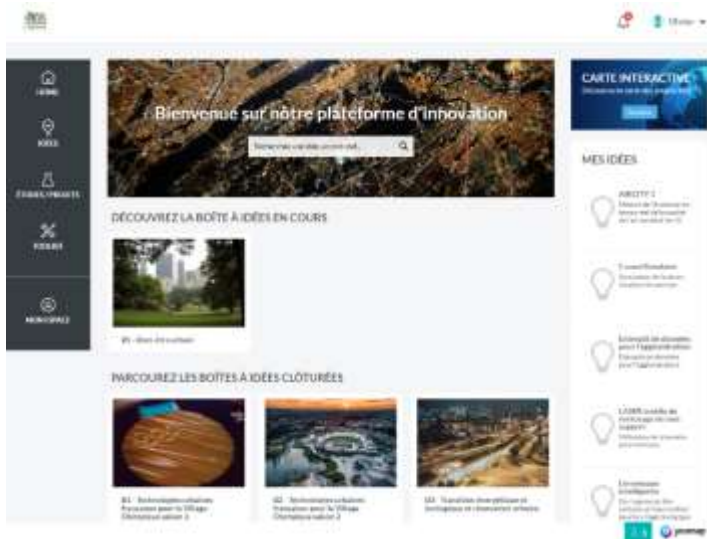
Olivier

ACCUEIL
IDÉES
ÉTUDES / PROJETS
OUTILS
MON ESPACE

Bienvenue sur notre plateforme d'innovation

Rechercher une idée, un contenu...

DÉCOUVREZ LA BOÎTE À IDÉES EN COURS

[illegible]

PARCOUREZ LES BOÎTES À IDÉES CLÔTURÉES

B1 - Technologies urbaines Innovantes pour le Village Olympique saison 1

B2 - Technologies urbaines Innovantes pour le Village Olympique saison 2

B3 - Transition énergétique et écologique et résilience urbaine

CARTE INTERACTIVE
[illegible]

MES IDÉES

AIRCITY 1
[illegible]

Cross Members
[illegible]

Entrepôt de données pour l'agglomération
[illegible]

LIDAR mobile de cartographie de voie support
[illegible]

Lampadaires intelligents
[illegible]